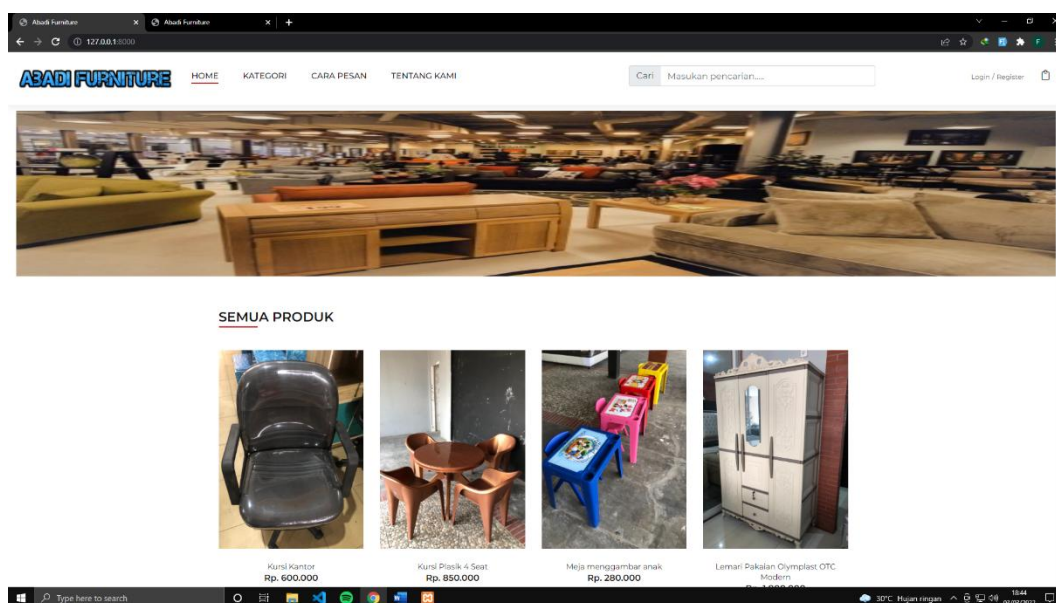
Abadi Furniture × Abadi Furniture × +

127.0.0.1:8000

ABADI FURNITURE HOME KATEGORI CARA PESAN TENTANG KAMI Cari Masukan pencarian.... Login / Register

SEMUA PRODUK

Kursi Kantor
Rp. 600.000

Kursi Plasik 4 Seat
Rp. 850.000

Meja menggambar anak
Rp. 280.000

Lemari Pakaian Olymplast OTC Modern
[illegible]

Type here to search

30°C Hujan ringan 18:44